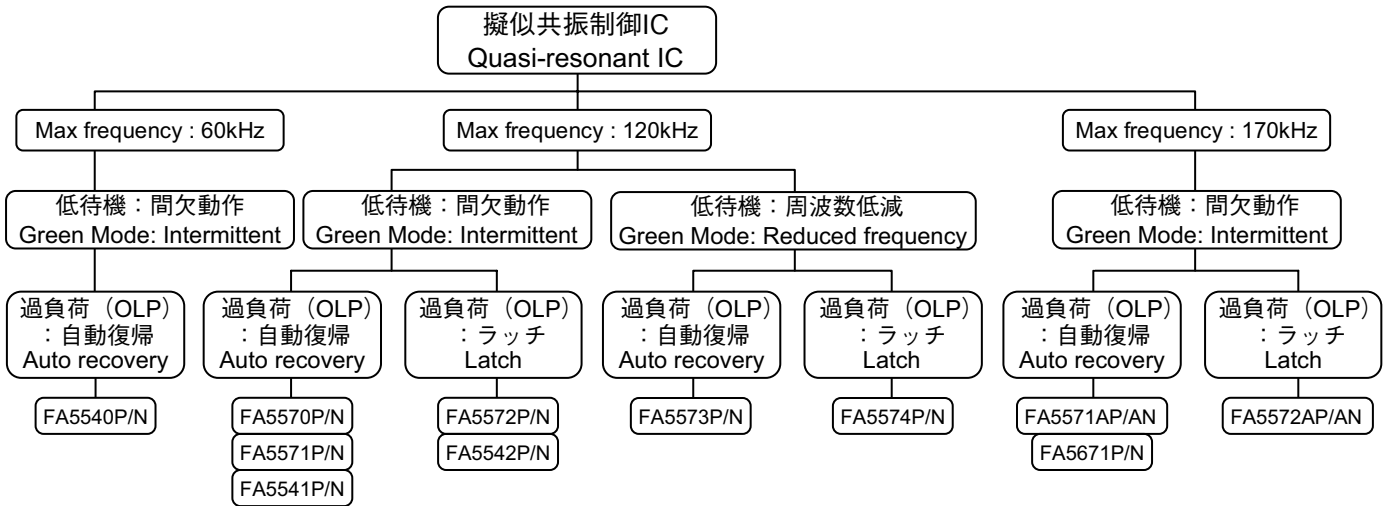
擬似共振制御IC
Quasi-resonant IC

Max frequency : 60kHz

低待機：間欠動作
Green Mode: Intermittent

過負荷（OLP）
：自動復帰
Auto recovery

FA5540P/N

Max frequency : 120kHz

低待機：間欠動作
Green Mode: Intermittent

過負荷（OLP）
：自動復帰
Auto recovery

FA5570P/N
FA5571P/N
FA5541P/N

過負荷（OLP）
：ラッチ
Latch

FA5572P/N
FA5542P/N

低待機：周波数低減
Green Mode: Reduced frequency

過負荷（OLP）
：自動復帰
Auto recovery

FA5573P/N

過負荷（OLP）
：ラッチ
Latch

FA5574P/N

Max frequency : 170kHz

低待機：間欠動作
Green Mode: Intermittent

過負荷（OLP）
：自動復帰
Auto recovery

FA5571AP/AN
FA5671P/N

過負荷（OLP）
：ラッチ
Latch

FA5572AP/AN